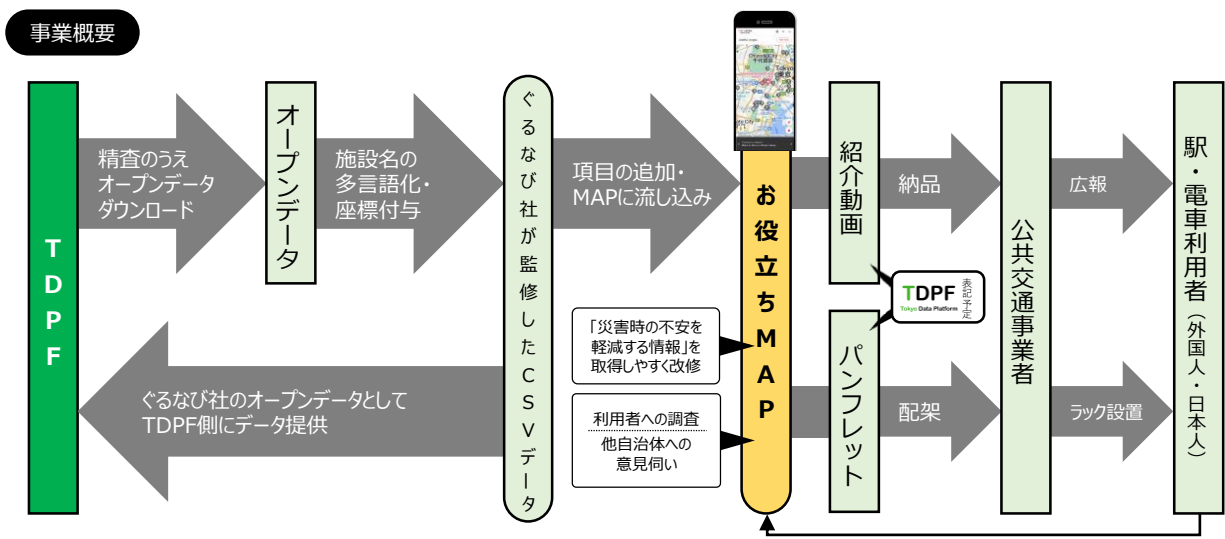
事業概要

TDPF

精査のうえ
オープンデータ
ダウンロード

オープンデータ

施設名の
多言語化・
座標付与

ぐるなび社が監修したCSVデータ

項目の追加・
MAPに流し込み

お役立ちMAP

紹介動画

納品

TDPF 表記予定
Tokyo Data Platform

パンフレット

配架

公共交通事業者

広報

ラック設置

駅・電車利用者（外国人・日本人）

「災害時の不安を
軽減する情報」を
取得しやすく改修

利用者への調査
他自治体への
意見伺い

ぐるなび社のオープンデータとして
TDPF側にデータ提供